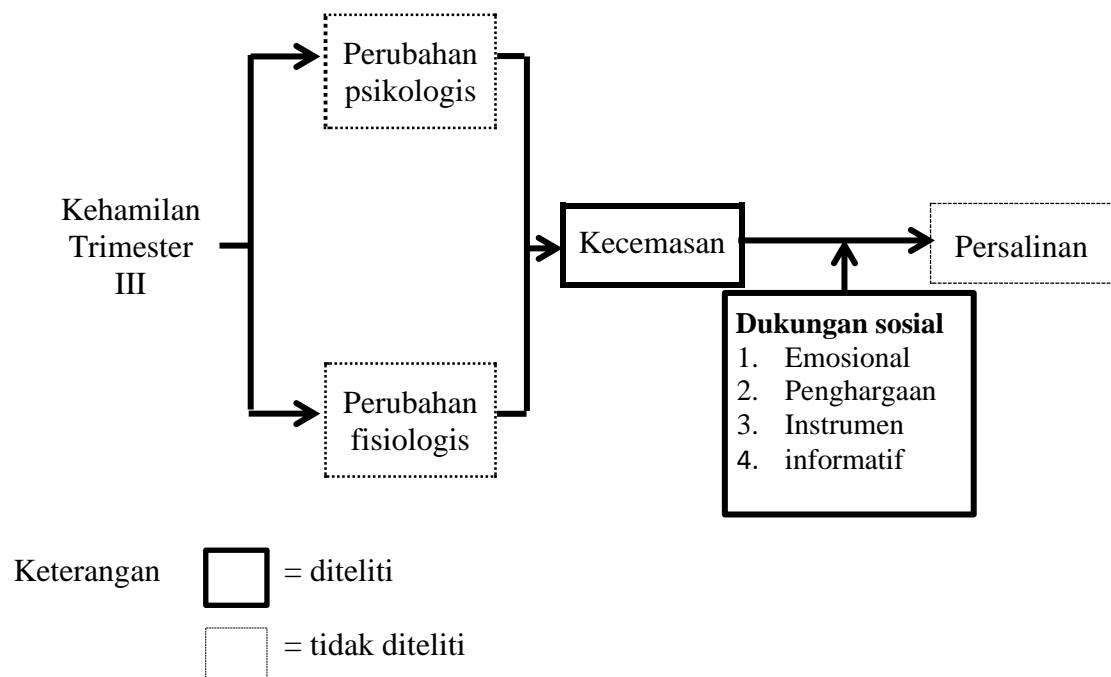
Perubahan psikologis

Kehamilan Trimester III

Kecemasan

Persalinan

Dukungan sosial
1. Emosional
2. Penghargaan
3. Instrumen
4. informatif

Perubahan fisiologis

Keterangan = diteliti

= tidak diteliti